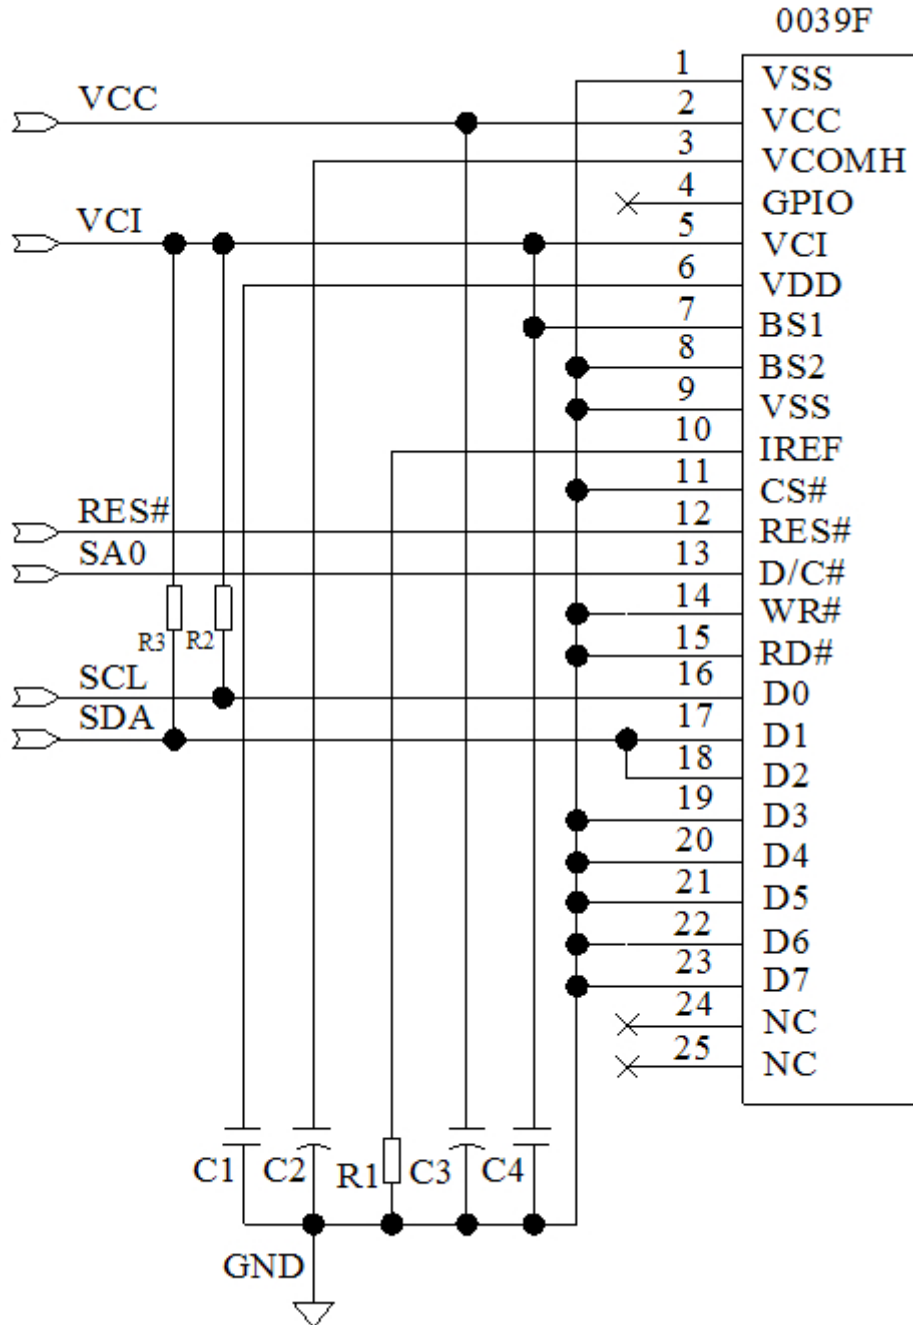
0039F

VCC
VCI
RES#
SA0
SCL
SDA
R3
R2

1 VSS
2 VCC
3 VCOMH
4 GPIO
5 VCI
6 VDD
7 BS1
8 BS2
9 VSS
10 IREF
11 CS#
12 RES#
13 D/C#
14 WR#
15 RD#
16 D0
17 D1
18 D2
19 D3
20 D4
21 D5
22 D6
23 D7
24 NC
25 NC

C1
C2
R1
C3
C4
GND